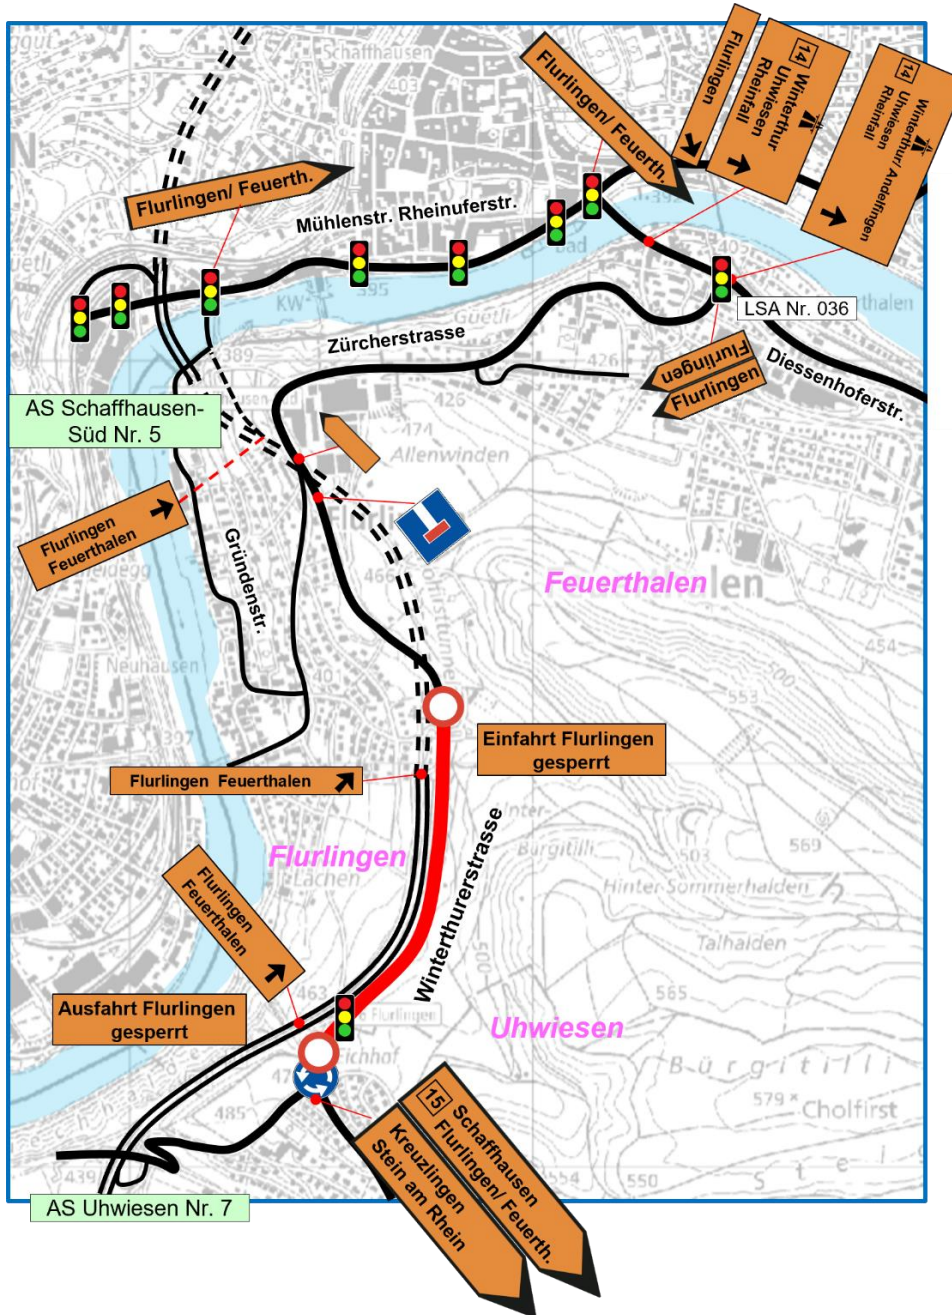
Schaffhausen
403
Flurlingen/ Feuerth.
Flurlingen
14 Winterthur Uhwiesen Rheinfall
14 Winterthur/ Andelfingen Uhwiesen Rheinfall
Flurlingen/ Feuerth.
Mühlenstr. Rheinuferstr.
395
405
LSA Nr. 036
Zürcherstrasse
426
Flurlingen
Flurlingen
Diessenhoferstr.
389
AS Schaffhausen-Süd Nr. 5
426
474
Allenwinden
Flurlingen Feuerthalen
Gründenstr.
466
Feuerthalen
454
Neuhausen
553
Einfahrt Flurlingen gesperrt
397
Flurlingen Feuerthalen
Winterthurerstrasse
Bürgitilli
569
Flurlingen
503
Lächen
Hinter Sommerhalden
Flurlingen Feuerthalen
Talhalden
463
565
Ausfahrt Flurlingen gesperrt
Flurlingen
Uhwiesen
Bürgitilli
485
579
Cholfirst
15 Schaffhausen Flurlingen/ Feuerth.
Kreuzlingen Stein am Rhein
439
554
550
AS Uhwiesen Nr. 7